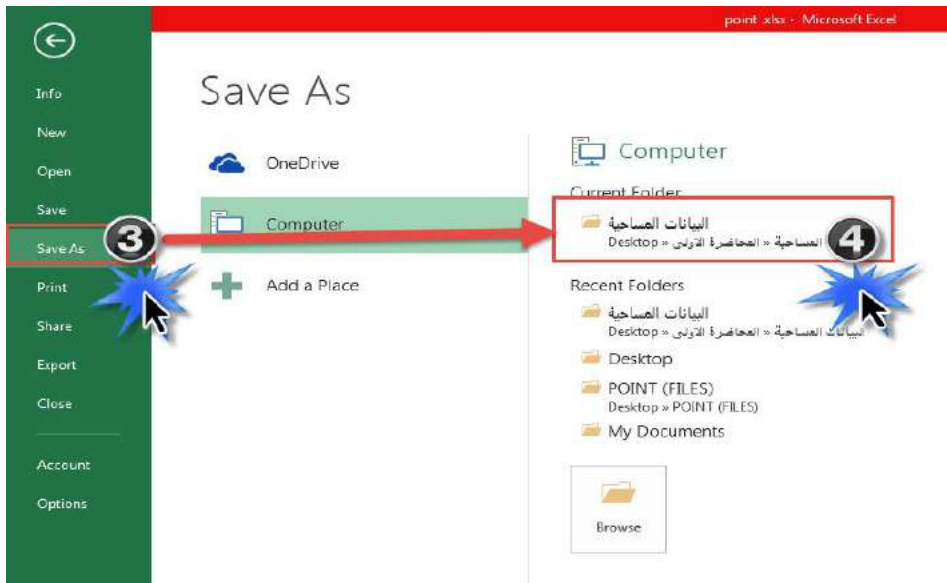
point.xlsx - Microsoft Excel

Info
New
Open
Save
Save As
Print
Share
Export
Close
Account
Options

Save As

OneDrive
Computer
Add a Place

3

Computer

Current Folder
البيانات المساحية
Desktop » المحاضرة الاولى » البيانات المساحية

4

Recent Folders
البيانات المساحية
Desktop » المحاضرة الاولى » البيانات المساحية
Desktop
POINT (FILES)
Desktop » POINT (FILES)
My Documents

Browse